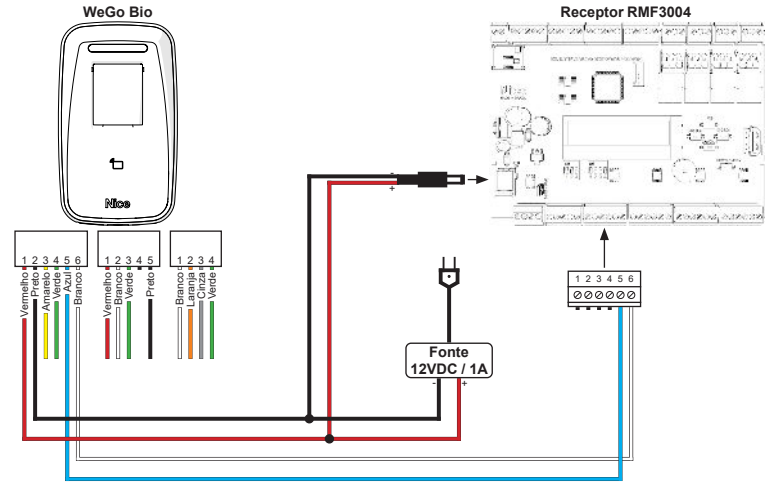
WeGo Bio

Receptor RMF3004

Nice

1 2 3 4 5 6
Vermelho
Preto
Amarelo
Verde
Azul
Branco

1 2 3 4 5
Vermelho
Branco
Verde
Preto

1 2 3 4
Branco
Laranja
Cinza
Verde

-
+

1 2 3 4 5 6

Fonte
12VDC / 1A
- +